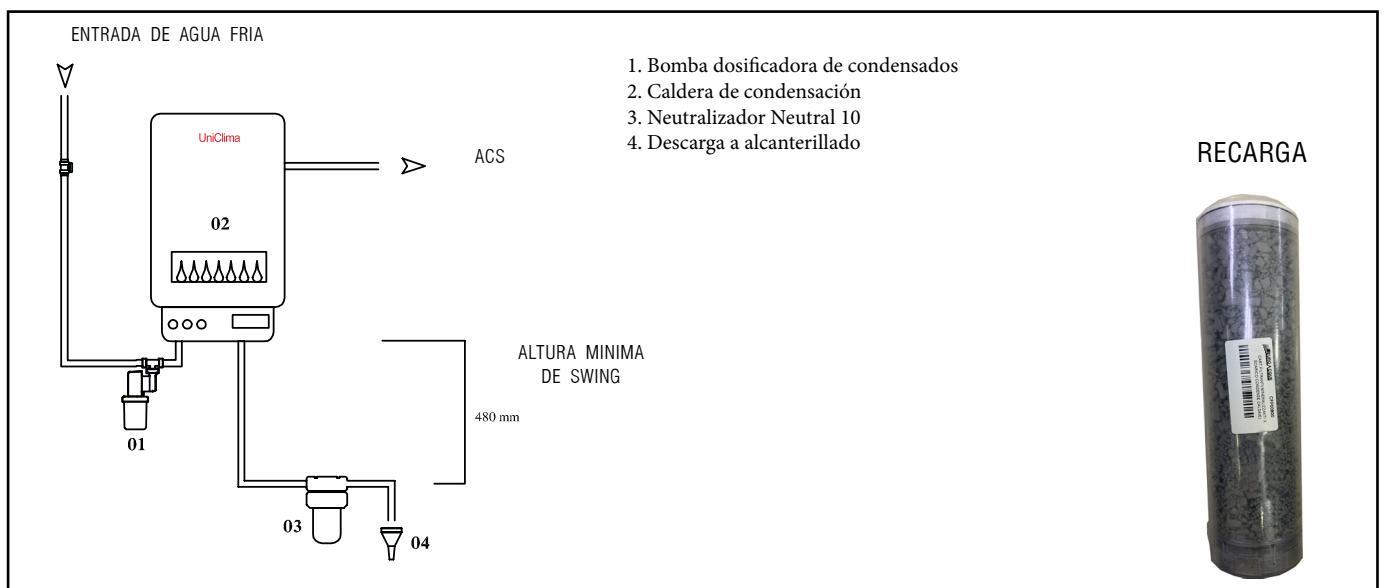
ENTRADA DE AGUA FRIA

1. Bomba dosificadora de condensados
2. Caldera de condensación
3. Neutralizador Neutral 10
4. Descarga a alcanterillado

UniClima

ACS

RECARGA

02

ALTURA MINIMA
DE SWING

480 mm

01

03

04

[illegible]